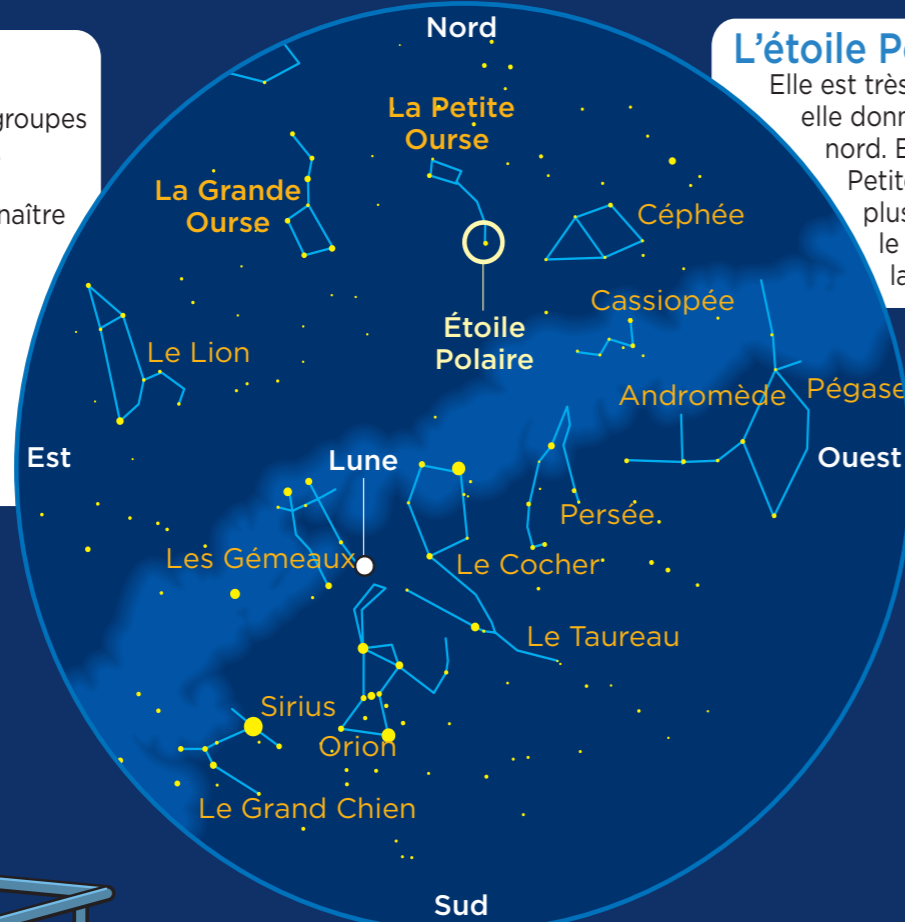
groupes

naître

L'étoile P
Elle est très
elle donn
nord. E
Petit
plus
le
la

Nord

La Petite Ourse

La Grande Ourse

Céphée

Cassiopée

Étoile Polaire

Le Lion

Andromède

Pégase

Est

Lune

Ouest

Persée

Les Gémeaux

Le Cocher

Le Taureau

Sirius

Orion

Le Grand Chien

Sud